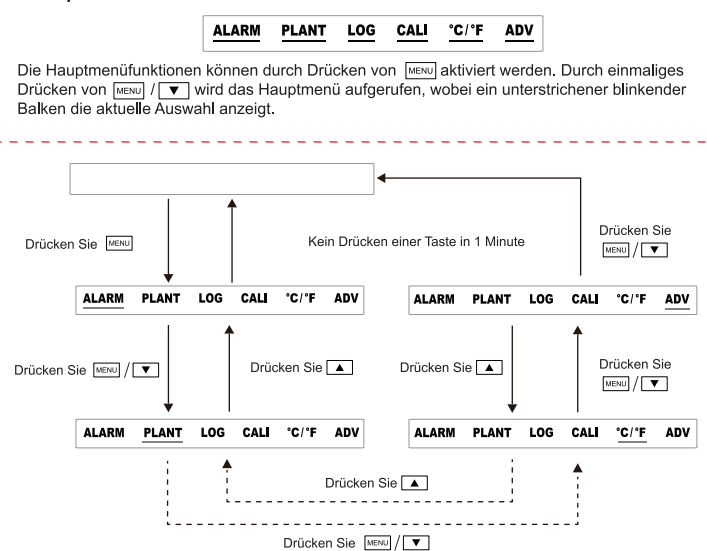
ALARM PLANT LOG CALI °C/°F ADV

Die Hauptmenüfunktionen können durch Drücken von MENU aktiviert werden. Durch einmaliges Drücken von MENU / ▼ wird das Hauptmenü aufgerufen, wobei ein unterstrichener blinkender Balken die aktuelle Auswahl anzeigt.

Drücken Sie MENU

Kein Drücken einer Taste in 1 Minute

Drücken Sie MENU / ▼

ALARM PLANT LOG CALI °C/°F ADV

ALARM PLANT LOG CALI °C/°F ADV

Drücken Sie MENU / ▼

Drücken Sie ▲

Drücken Sie ▲

Drücken Sie MENU / ▼

ALARM PLANT LOG CALI °C/°F ADV

ALARM PLANT LOG CALI °C/°F ADV

Drücken Sie ▲

Drücken Sie MENU / ▼